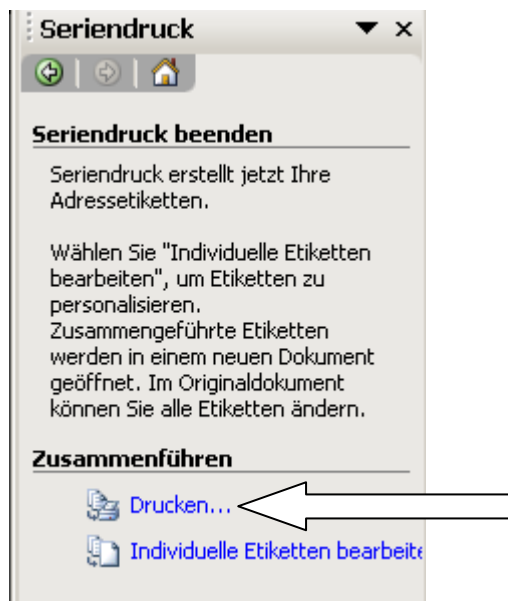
Seriendruck ▼ ×

Seriendruck beenden

Seriendruck erstellt jetzt Ihre Adressetiketten.

Wählen Sie "Individuelle Etiketten bearbeiten", um Etiketten zu personalisieren. Zusammengeführte Etiketten werden in einem neuen Dokument geöffnet. Im Originaldokument können Sie alle Etiketten ändern.

Zusammenführen

Drucken...

Individuelle Etiketten bearbeite